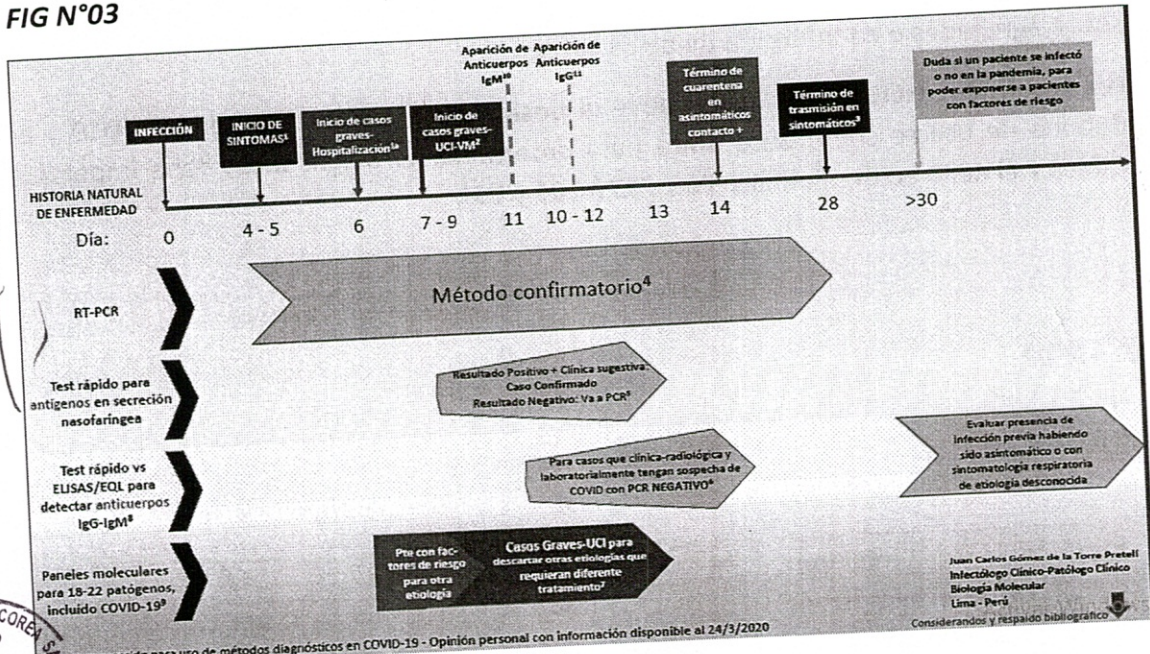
FIG N°03

INFECCIÓN

INICIO DE SINTOMAS$^1$

Inicio de casos graves-Hospitalización$^{1a}$

Inicio de casos graves-UCI-VM$^2$

Aparición de Anticuerpos IgM$^{10}$

Aparición de Anticuerpos IgG$^{11}$

Término de cuarentena en asintomáticos contacto +

Término de trasmisión en sintomáticos$^3$

Duda si un paciente se infectó o no en la pandemia, para poder exponerse a pacientes con factores de riesgo

HISTORIA NATURAL DE ENFERMEDAD

Día: 0 4 - 5 6 7 - 9 11 10 - 12 13 14 28 >30

RT-PCR

Método confirmatorio$^4$

Test rápido para antígenos en secreción nasofaríngea

Resultado Positivo + Clínica sugestiva: Caso Confirmado Resultado Negativo: Va a PCR$^5$

Test rápido vs ELISAS/EQL para detectar anticuerpos IgG-IgM$^8$

Para casos que clínica-radiológica y laboratorialmente tengan sospecha de COVID con PCR NEGATIVO$^6$

Evaluar presencia de infección previa habiendo sido asintomático o con sintomatología respiratoria de etiología desconocida

Paneles moleculares para 18-22 patógenos, incluido COVID-19$^9$

Pte con factores de riesgo para otra etiología

Casos Graves-UCI para descartar otras etiologías que requieran diferente tratamiento$^7$

Juan Carlos Gómez de la Torre Pretell
Infectólogo Clínico-Patólogo Clínico
Biología Molecular
Lima - Perú

Considerandos y respaldo bibliográfico

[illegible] para uso de métodos diagnósticos en COVID-19 - Opinión personal con información disponible al 24/3/2020